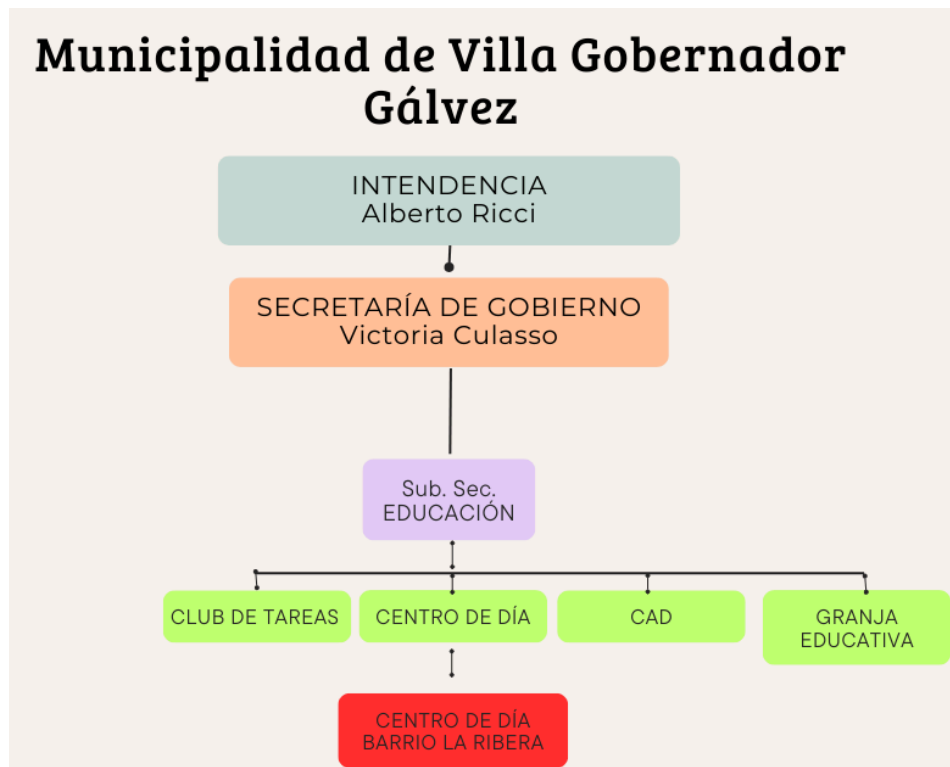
Municipalidad de Villa Gobernador Gálvez

INTENDENCIA
Alberto Ricci

SECRETARÍA DE GOBIERNO
Victoria Culasso

Sub. Sec.
EDUCACIÓN

CLUB DE TAREAS

CENTRO DE DÍA

CAD

GRANJA
EDUCATIVA

CENTRO DE DÍA
BARRIO LA RIBERA